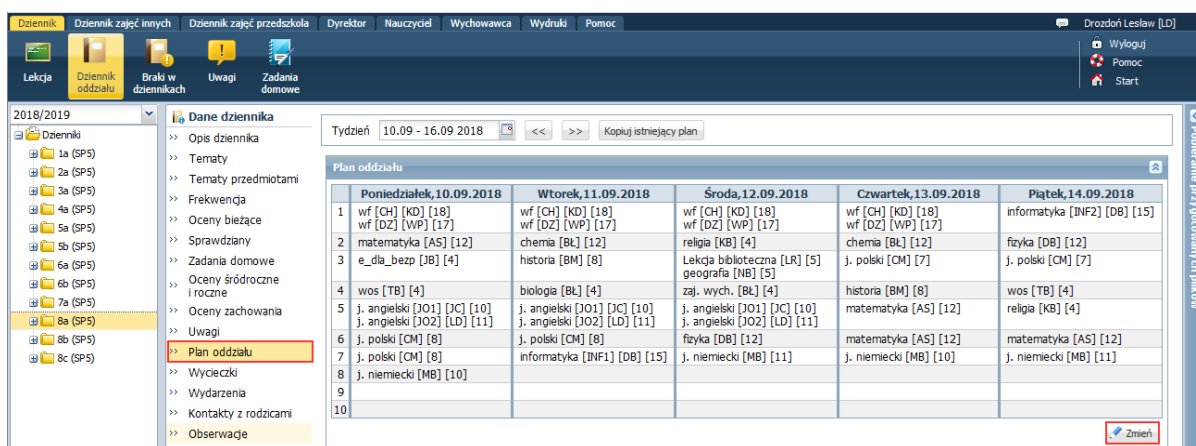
Dziennik | Dziennik zajęć innych | Dziennik zajęć przedszkola | Dyrektor | Nauczyciel | Wychowawca | Wydruki | Pomoc

Drozdoń Lesław [LD]

Lekcja | Dziennik oddziału | Braki w dziennikach | Uwagi | Zadania domowe

Wyloguj
Pomoc
Start

2018/2019

Dzienniki
1a (SP5)
2a (SP5)
3a (SP5)
4a (SP5)
5a (SP5)
5b (SP5)
6a (SP5)
6b (SP5)
7a (SP5)
8a (SP5)
8b (SP5)
8c (SP5)

Dane dziennika
Opis dziennika
Tematy
Tematy przedmiotami
Frekwencja
Oceny bieżące
Sprawdziany
Zadania domowe
Oceny śródroczne i roczne
Oceny zachowania
Uwagi
Plan oddziału
Wycieczki
Wydarzenia
Kontakty z rodzicami
Obserwacje

Tydzień 10.09 - 16.09 2018 << >> Kopiuj istniejący plan

Plan oddziału

| | Poniedziałek,10.09.2018 | Wtorek,11.09.2018 | Środa,12.09.2018 | Czwartek,13.09.2018 | Piątek,14.09.2018 |
|---|---|---|---|---|---|
| 1 | wf [CH] [KD] [18] wf [DZ] [WP] [17] | wf [CH] [KD] [18] wf [DZ] [WP] [17] | wf [CH] [KD] [18] wf [DZ] [WP] [17] | wf [CH] [KD] [18] wf [DZ] [WP] [17] | informatyka [INF2] [DB] [15] |
| 2 | matematyka [AS] [12] | chemia [BŁ] [12] | religia [KB] [4] | chemia [BŁ] [12] | fizyka [DB] [12] |
| 3 | e_dla_bezp [JB] [4] | historia [BM] [8] | Lekcja biblioteczna [LR] [5] geografia [NB] [5] | j. polski [CM] [7] | j. polski [CM] [7] |
| 4 | wos [TB] [4] | biologia [BŁ] [4] | zaj. wych. [BŁ] [4] | historia [BM] [8] | wos [TB] [4] |
| 5 | j. angielski [JO1] [JC] [10] j. angielski [JO2] [LD] [11] | j. angielski [JO1] [JC] [10] j. angielski [JO2] [LD] [11] | j. angielski [JO1] [JC] [10] j. angielski [JO2] [LD] [11] | matematyka [AS] [12] | religia [KB] [4] |
| 6 | j. polski [CM] [8] | j. polski [CM] [8] | fizyka [DB] [12] | matematyka [AS] [12] | matematyka [AS] [12] |
| 7 | j. polski [CM] [8] | informatyka [INF1] [DB] [15] | j. niemiecki [MB] [11] | j. niemiecki [MB] [10] | j. niemiecki [MB] [11] |
| 8 | j. niemiecki [MB] [10] | | | | |
| 9 | | | | | |
| 10 | | | | | |

Zmień